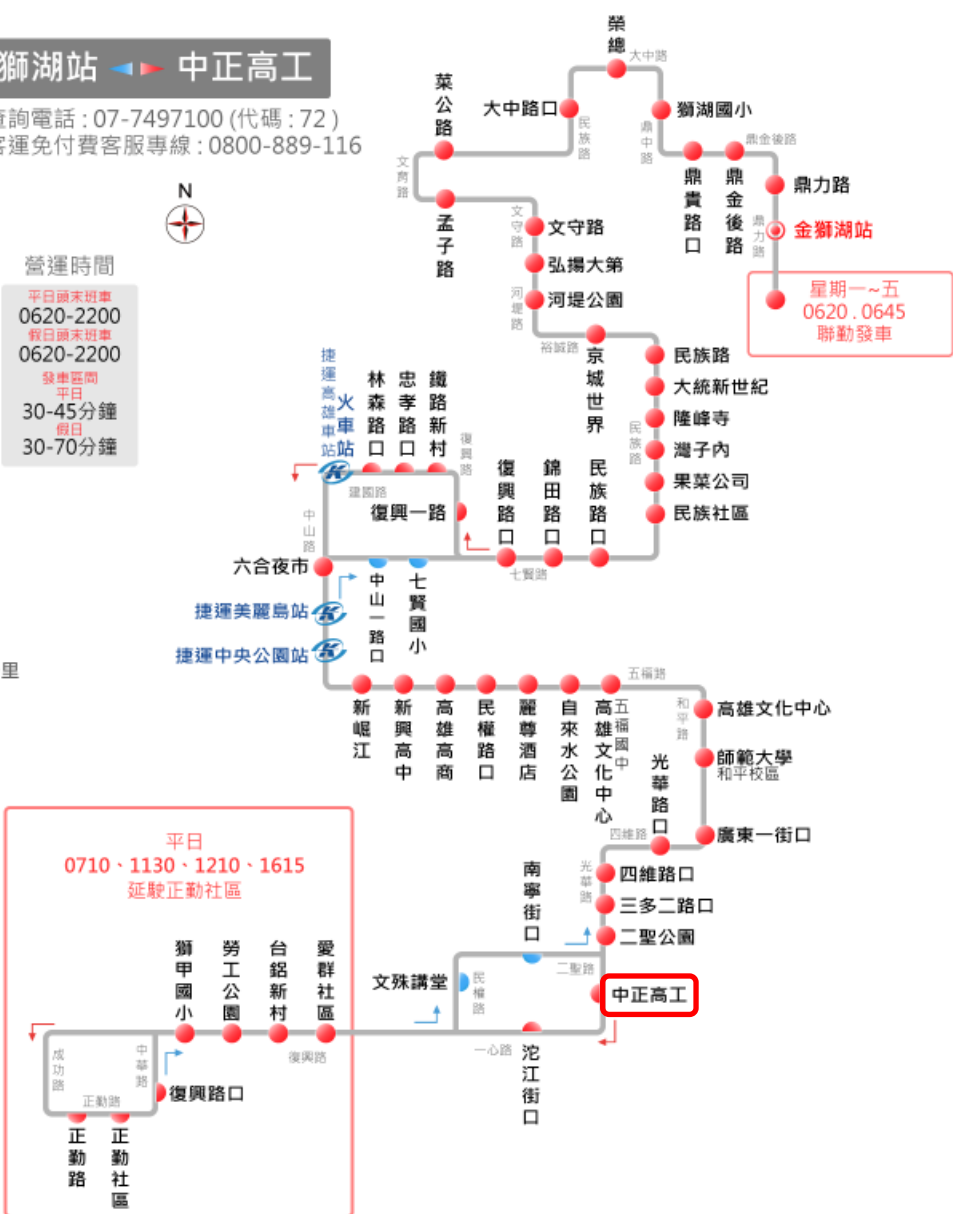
獅湖站 中正高工

詢電話：07-7497100 (代碼：72)
運免付費客服專線：0800-889-116

N

營運時間
平日頭末班車
0620-2200
假日頭末班車
0620-2200
發車距間
平日
30-45分鐘
假日
30-70分鐘

榮總
大中路
大中路口
民族路
菜公路
獅湖國小
鼎中路
鼎金後路
文育路
鼎貴路口
鼎金後路
鼎力路
孟子路
文守路
文守路
鼎力路
金獅湖站
弘揚大第
河堤路
河堤公園
星期一~五
0620 . 0645
聯勤發車
裕誠路
京城世界
民族路
捷運高雄車站
火車站
林森路口
忠孝路口
鐵路新村
大統新世紀
隆峰寺
民族路
灣子內
復興路
復興路口
錦田路口
民族路口
果菜公司
民族社區
建國路
復興一路
中山路
六合夜市
中山一路口
七賢國小
七賢路
捷運美麗島站
捷運中央公園站
里
五福路
新崛江
新興高中
高雄高商
民權路口
麗尊酒店
自來水公園
高雄文化中心
五福國中
和平路
高雄文化中心
光華路口
師範大學
和平校區
四維路
廣東一街口
平日
0710、1130、1210、1615
延駛正勤社區
南寧街口
光華路
四維路口
三多二路口
二聖公園
獅甲國小
勞工公園
台鋁新村
愛群社區
文殊講堂
民權路
二聖路
中正高工
成功路
中華路
復興路
一心路
正勤路
復興路口
沱江街口
正勤路
正勤社區